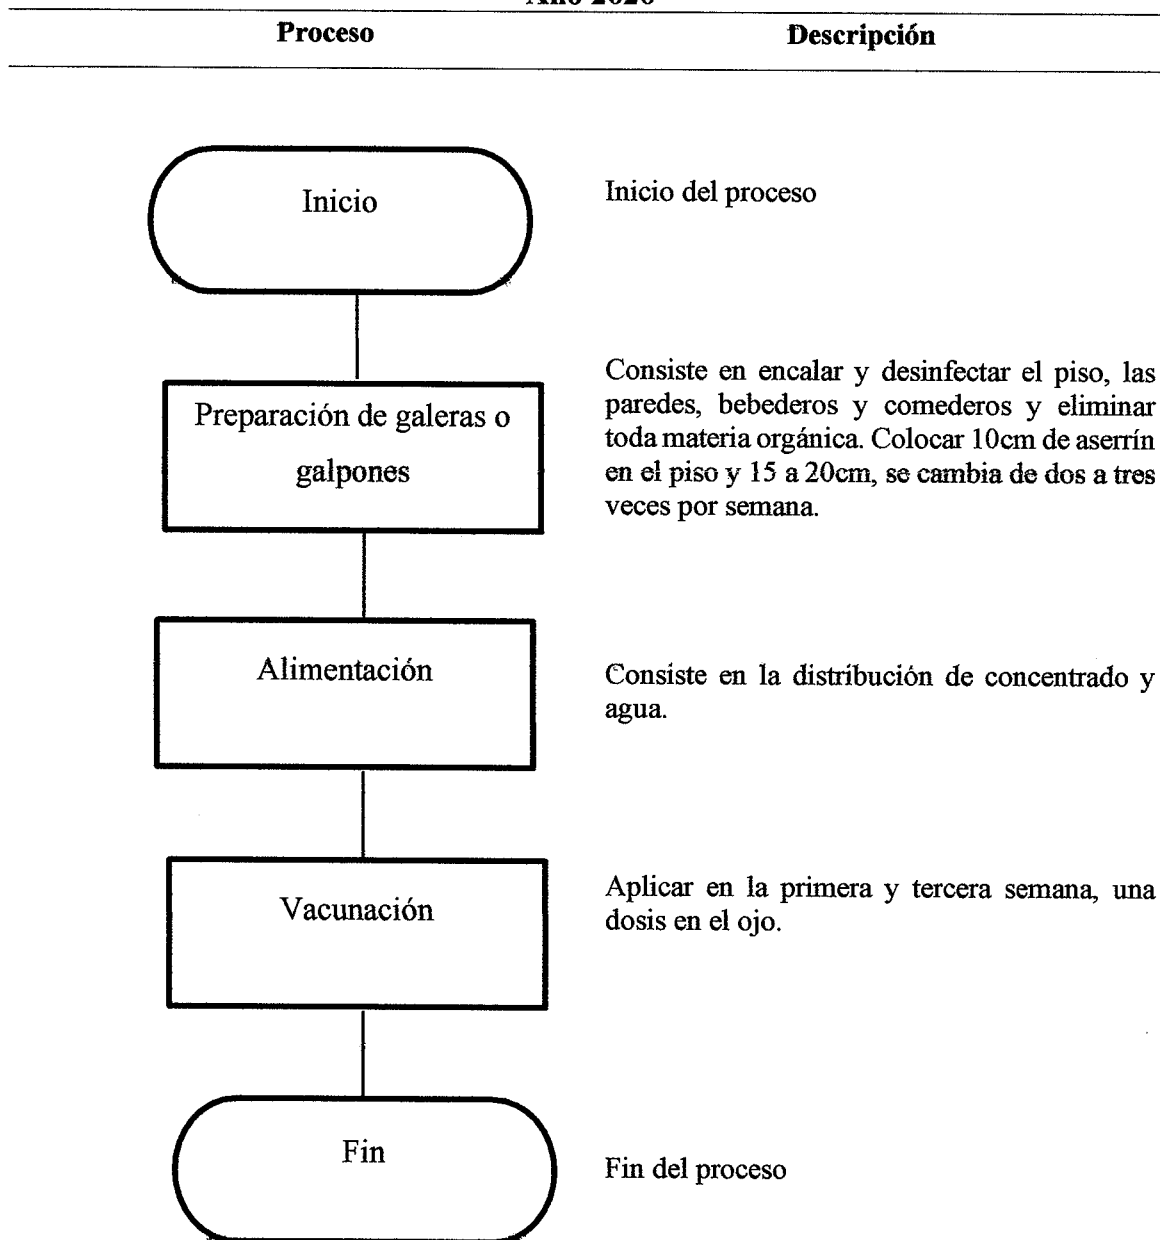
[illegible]

| Proceso | Descripción |
|---|---|
| Inicio | Inicio del proceso |
| Preparación de galeras o galpones | Consiste en encalar y desinfectar el piso, las paredes, bebederos y comederos y eliminar toda materia orgánica. Colocar 10cm de aserrín en el piso y 15 a 20cm, se cambia de dos a tres veces por semana. |
| Alimentación | Consiste en la distribución de concentrado y agua. |
| Vacunación | Aplicar en la primera y tercera semana, una dosis en el ojo. |
| Fin | Fin del proceso |